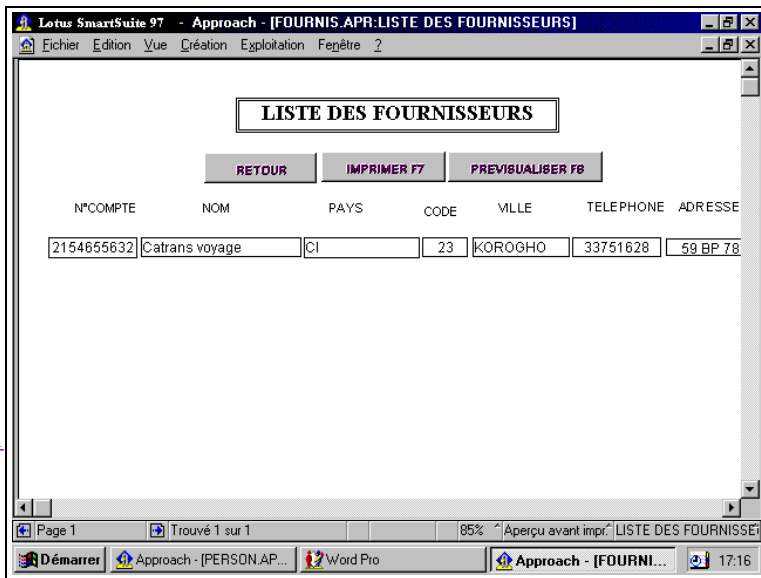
Lotus SmartSuite 97 - Approach - [FOURNIS.APR:LISTE DES FOURNISSEURS]

Fichier Edition Vue Création Exploitation Fenêtre ?

LISTE DES FOURNISSEURS

RETOUR IMPRIMER F7 PREVISUALISER F8

| N°COMPTE | NOM | PAYS | CODE | VILLE | TELEPHONE | ADRESSE |
|---|---|---|---|---|---|---|
| 2154655632 | Catrans voyage | CI | 23 | KOROGHO | 33751628 | 59 BP 78 |

Page 1 Trouvé 1 sur 1 85% Aperçu avant impr LISTE DES FOURNISSE

Démarrer Approach - [PERSON.AP... Word Pro Approach - [FOURNI... 17:16